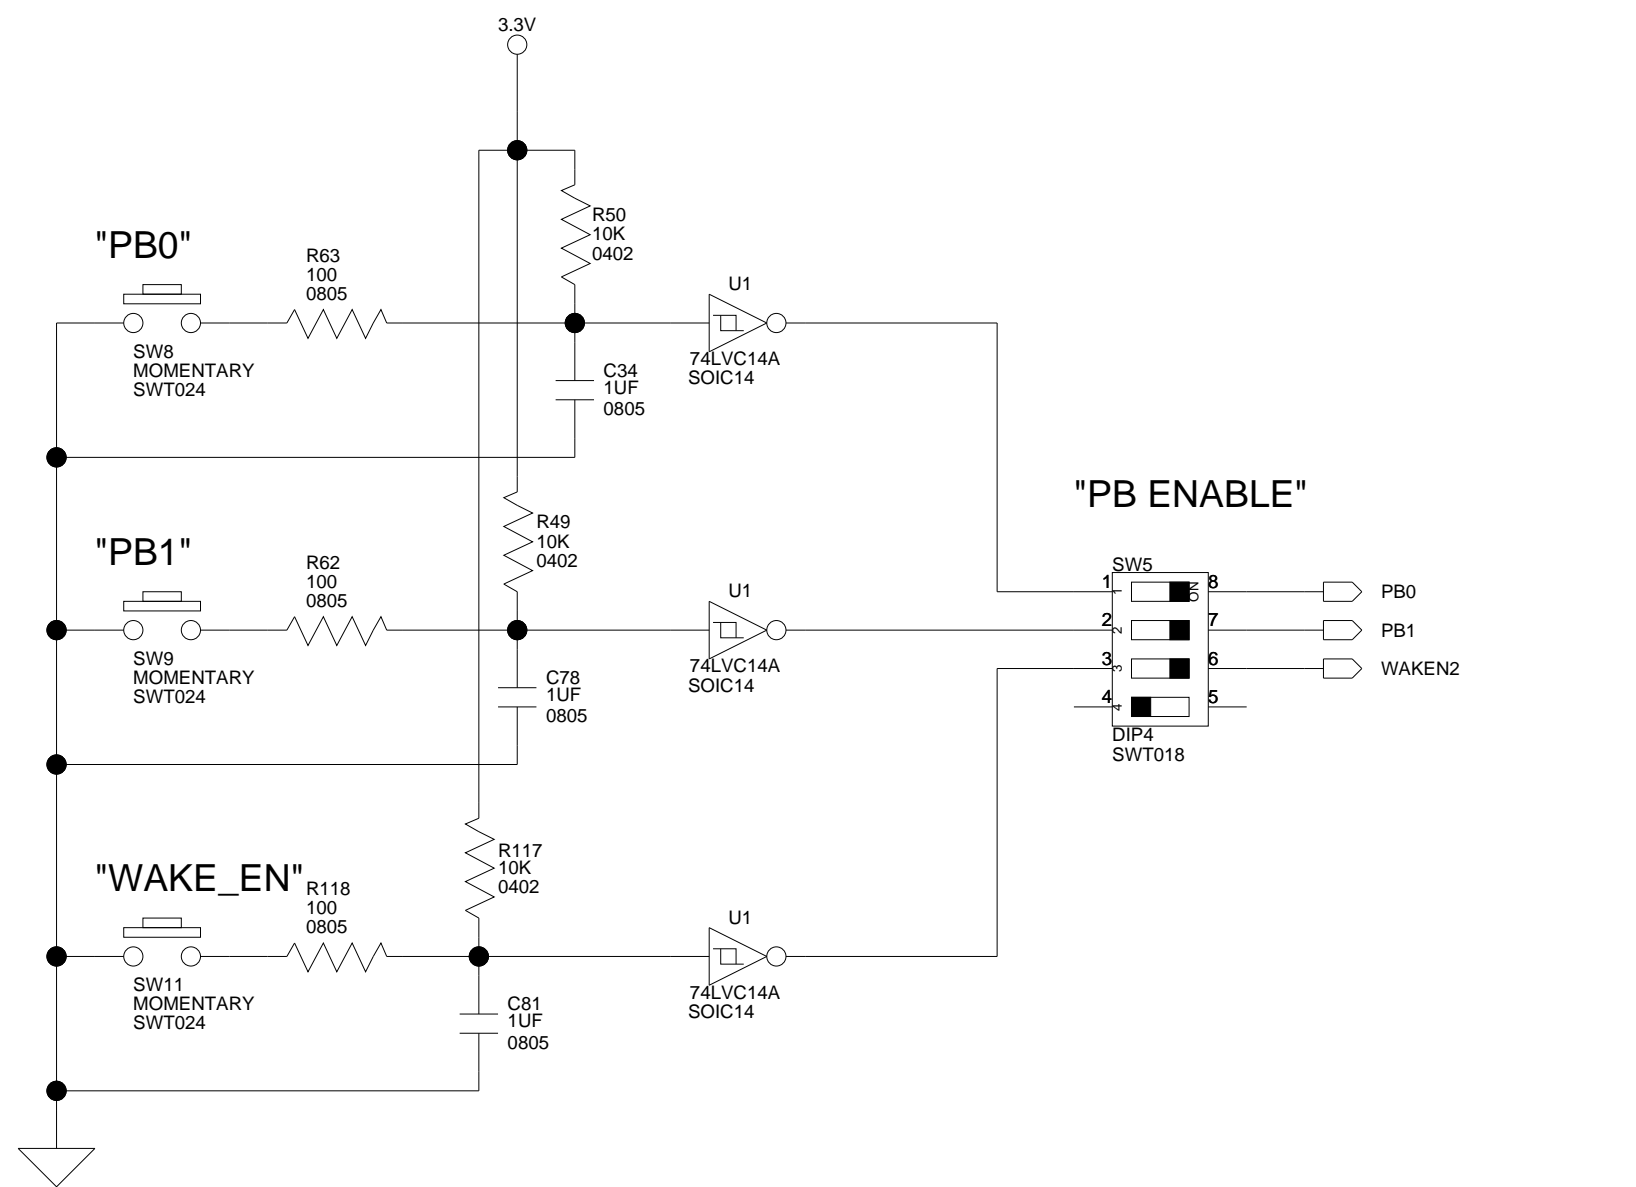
3.3V

"PB0"

R63
100
0805

R50
10K
0402

U1

SW8
MOMENTARY
SWT024

C34
1UF
0805

74LVC14A
SOIC14

"PB ENABLE"

"PB1"

R62
100
0805

R49
10K
0402

SW5

U1

1 8
ON

PB0

2 7

PB1

3 6

WAKEN2

4 5

SW9
MOMENTARY
SWT024

C78
1UF
0805

74LVC14A
SOIC14

DIP4
SWT018

"WAKE_EN"

R118
100
0805

R117
10K
0402

U1

SW11
MOMENTARY
SWT024

C81
1UF
0805

74LVC14A
SOIC14